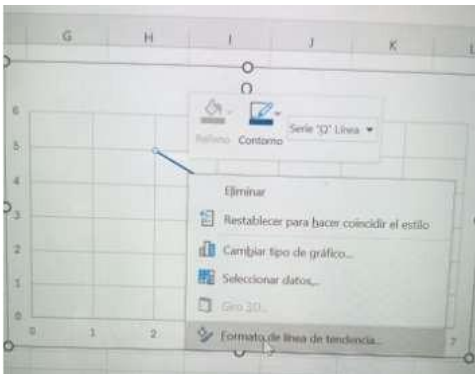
G H I J K

6
5
4
3
2
1
0

0 1 2 7

Relleno Contorno Serie "Q" Línea

Eliminar
Restablecer para hacer coincidir el estilo
Cambiar tipo de gráfico...
Seleccionar datos...
Giro 3D...
Formato de línea de tendencia...